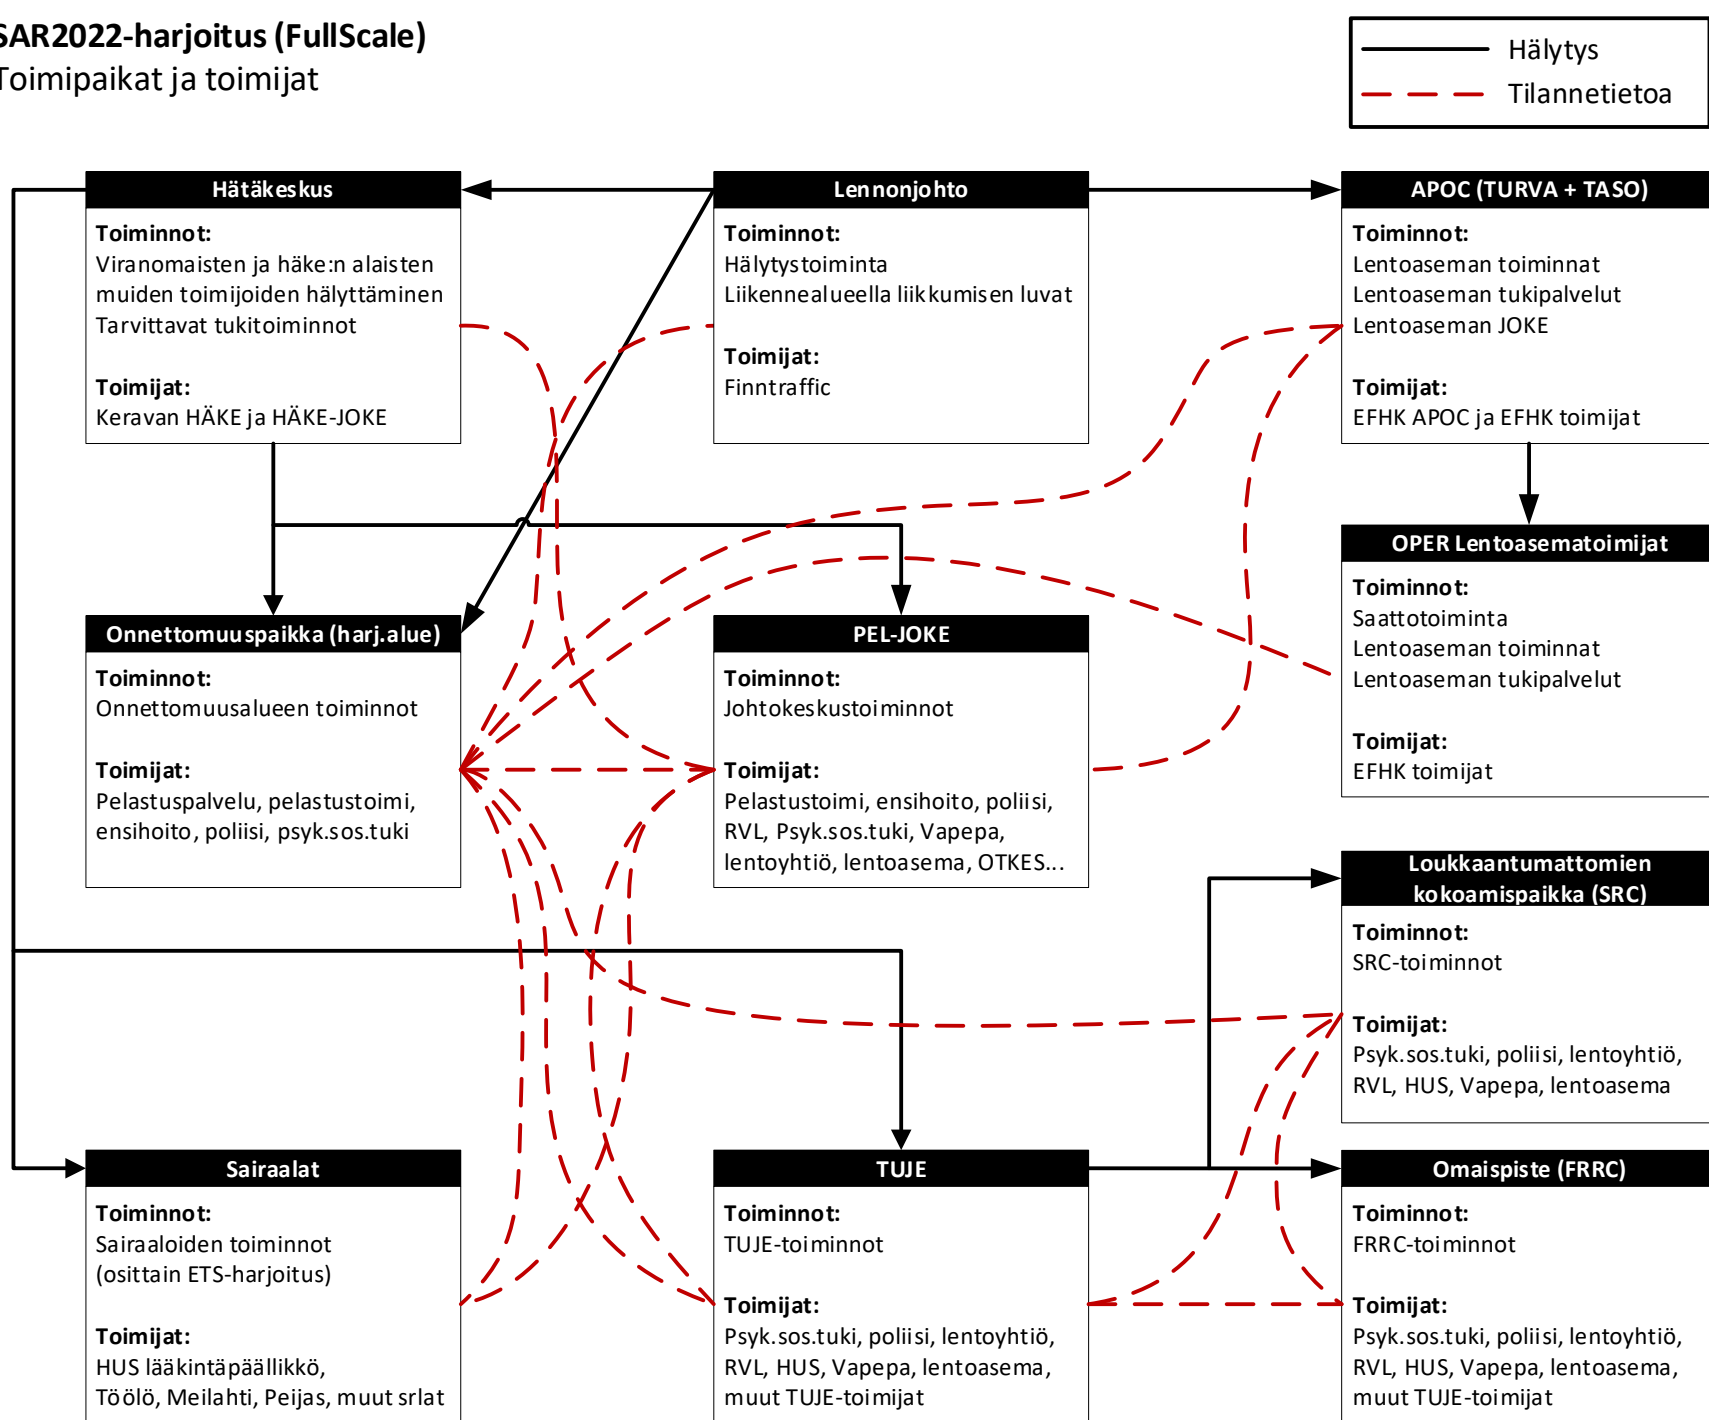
SAR2022-harjoitus (FullScale)
Toimipaikat ja toimijat

Hälytys
Tilannetietoa

Hätäkeskus
Toiminnot:
Viranomaisten ja häke:n alaisten muiden toimijoiden hälyttäminen
Tarvittavat tukitoiminnot

Toimijat:
Keravan HÄKE ja HÄKE-JOKE

Lennonjohto
Toiminnot:
Hälytystoiminta
Liikennealueella liikkumisen luvat

Toimijat:
Finntraffic

APOC (TURVA + TASO)
Toiminnot:
Lentoaseman toiminnat
Lentoaseman tukipalvelut
Lentoaseman JOKE

Toimijat:
EFHK APOC ja EFHK toimijat

OPER Lentoasematoimijat
Toiminnot:
Saattotoiminta
Lentoaseman toiminnat
Lentoaseman tukipalvelut

Toimijat:
EFHK toimijat

Onnettomuuspaikka (harj.alue)
Toiminnot:
Onnettomuusalueen toiminnot

Toimijat:
Pelastuspalvelu, pelastustoimi, ensihoito, poliisi, psyk.sos.tuki

PEL-JOKE
Toiminnot:
Johtokeskustoiminnot

Toimijat:
Pelastustoimi, ensihoito, poliisi, RVL, Psyk.sos.tuki, Vapepa, lentoyhtiö, lentoasema, OTKES...

Loukkaantumattomien kokoamispaikka (SRC)
Toiminnot:
SRC-toiminnot

Toimijat:
Psyk.sos.tuki, poliisi, lentoyhtiö, RVL, HUS, Vapepa, lentoasema

Sairaalat
Toiminnot:
Sairaaloiden toiminnot (osittain ETS-harjoitus)

Toimijat:
HUS lääkintäpäällikkö, Töölö, Meilahti, Peijas, muut srlat

TUJE
Toiminnot:
TUJE-toiminnot

Toimijat:
Psyk.sos.tuki, poliisi, lentoyhtiö, RVL, HUS, Vapepa, lentoasema, muut TUJE-toimijat

Omaispiste (FRRC)
Toiminnot:
FRRC-toiminnot

Toimijat:
Psyk.sos.tuki, poliisi, lentoyhtiö, RVL, HUS, Vapepa, lentoasema, muut TUJE-toimijat